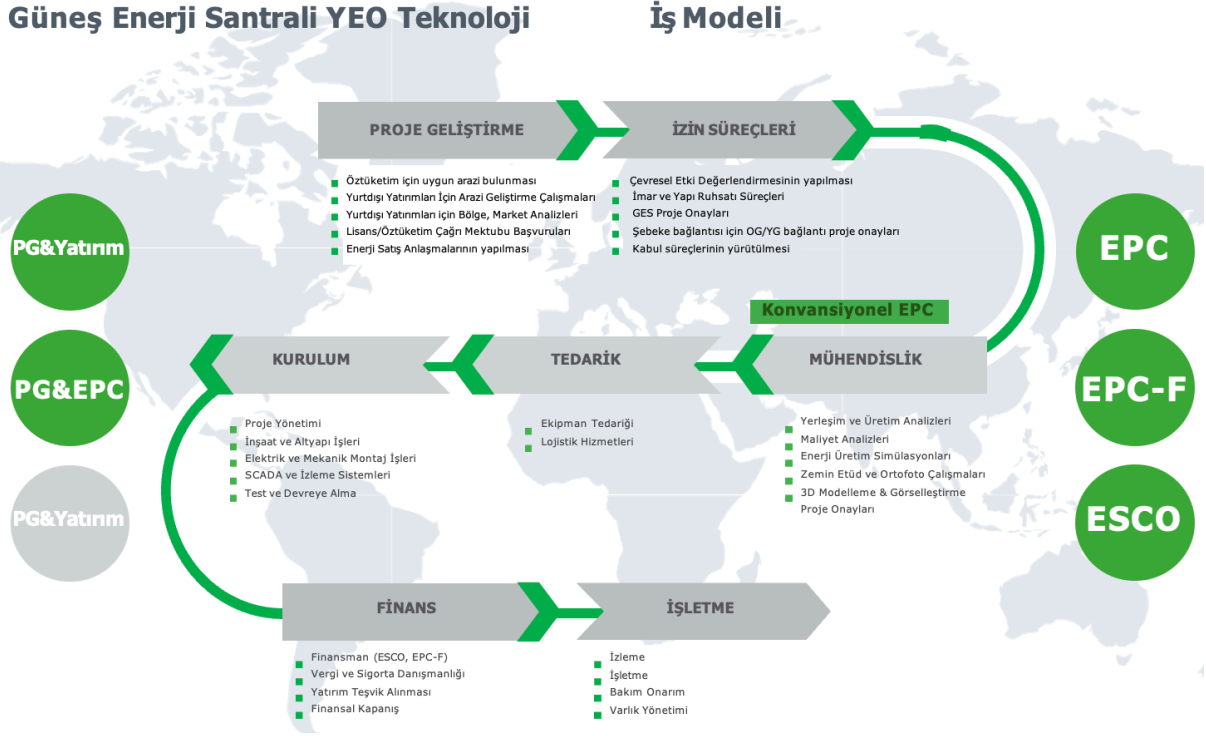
Güneş Enerji Santrali YEO Teknoloji İş Modeli

PROJE GELİŞTİRME

Öztüketim için uygun arazi bulunması
Yurtdışı Yatırımları İçin Arazi Geliştirme Çalışmaları
Yurtdışı Yatırımları için Bölge, Market Analizleri
Lisans/Öztüketim Çağrı Mektubu Başvuruları
Enerji Satış Anlaşmalarının yapılması

İZİN SÜREÇLERİ

Çevresel Etki Değerlendirmesinin yapılması
İmar ve Yapı Ruhsatı Süreçleri
GES Proje Onayları
Şebeke bağlantısı için OG/YG bağlantı proje onayları
Kabul süreçlerinin yürütülmesi

PG&Yatırım

PG&EPC

PG&Yatırım

EPC

EPC-F

ESCO

Konvansiyonel EPC

KURULUM

Proje Yönetimi
İnşaat ve Altyapı İşleri
Elektrik ve Mekanik Montaj İşleri
SCADA ve İzleme Sistemleri
Test ve Devreye Alma

TEDARİK

Ekipman Tedariği
Lojistik Hizmetleri

MÜHENDİSLİK

Yerleşim ve Üretim Analizleri
Maliyet Analizleri
Enerji Üretim Simülasyonları
Zemin Etüd ve Ortofoto Çalışmaları
3D Modelleme & Görselleştirme
Proje Onayları

FİNANS

Finansman (ESCO, EPC-F)
Vergi ve Sigorta Danışmanlığı
Yatırım Teşvik Alınması
Finansal Kapanış

İŞLETME

İzleme
İşletme
Bakım Onarım
Varlık Yönetimi